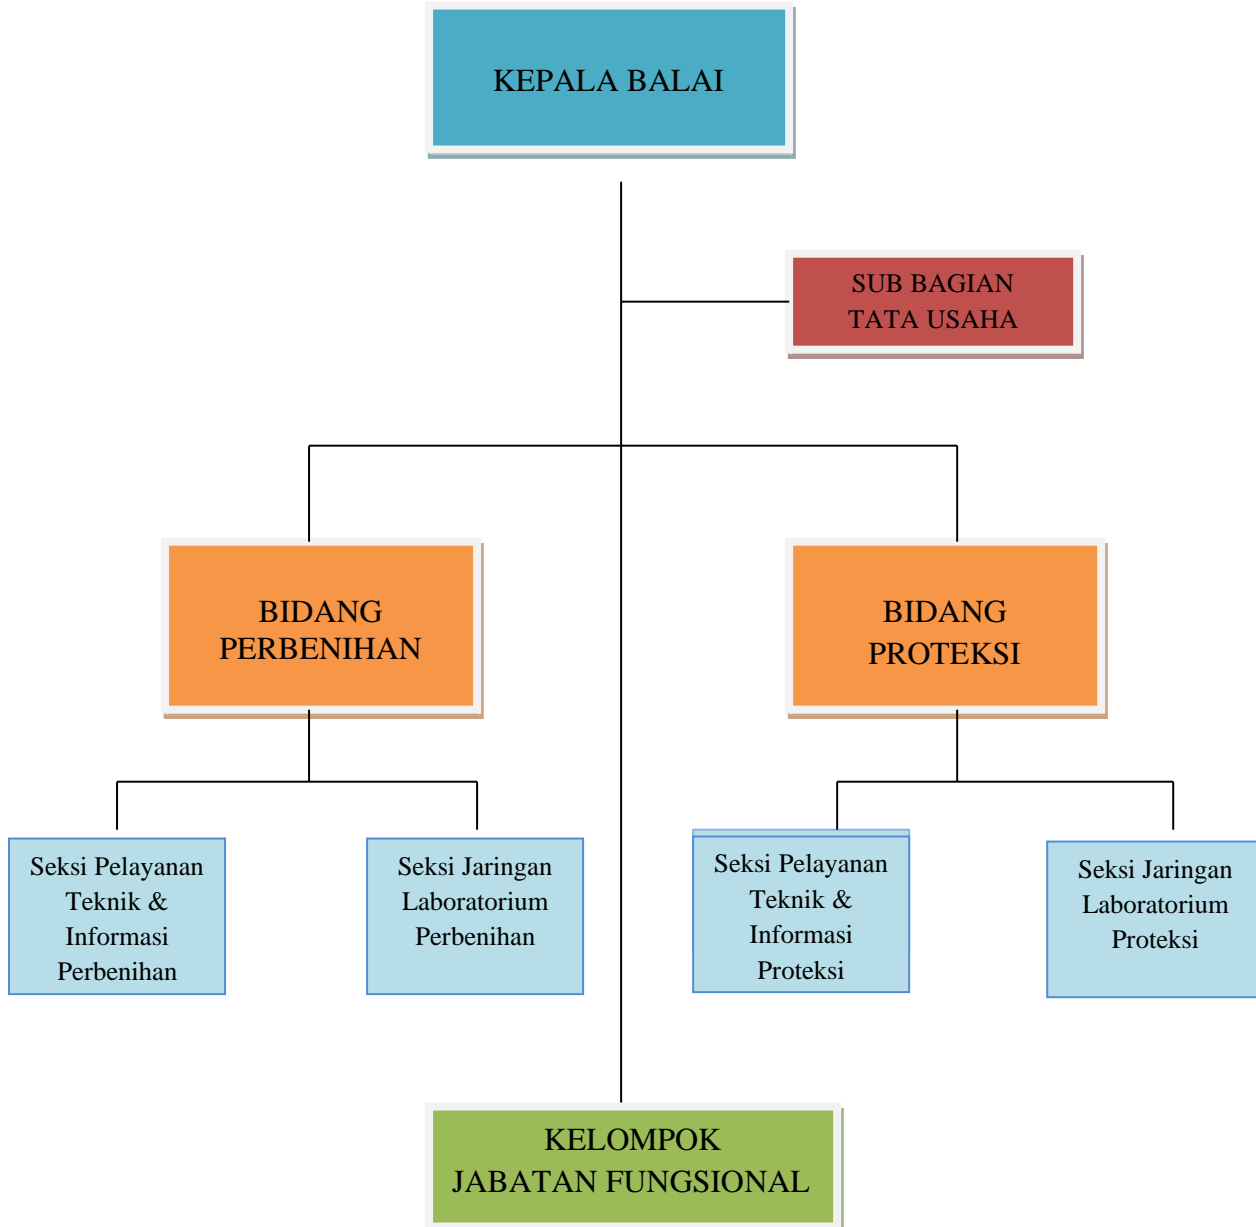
KEPALA BALAI

SUB BAGIAN TATA USAHA

BIDANG PERBENIHAN

BIDANG PROTEKSI

Seksi Pelayanan Teknik & Informasi Perbenihan

Seksi Jaringan Laboratorium Perbenihan

Seksi Pelayanan Teknik & Informasi Proteksi

Seksi Jaringan Laboratorium Proteksi

KELOMPOK JABATAN FUNGSIONAL